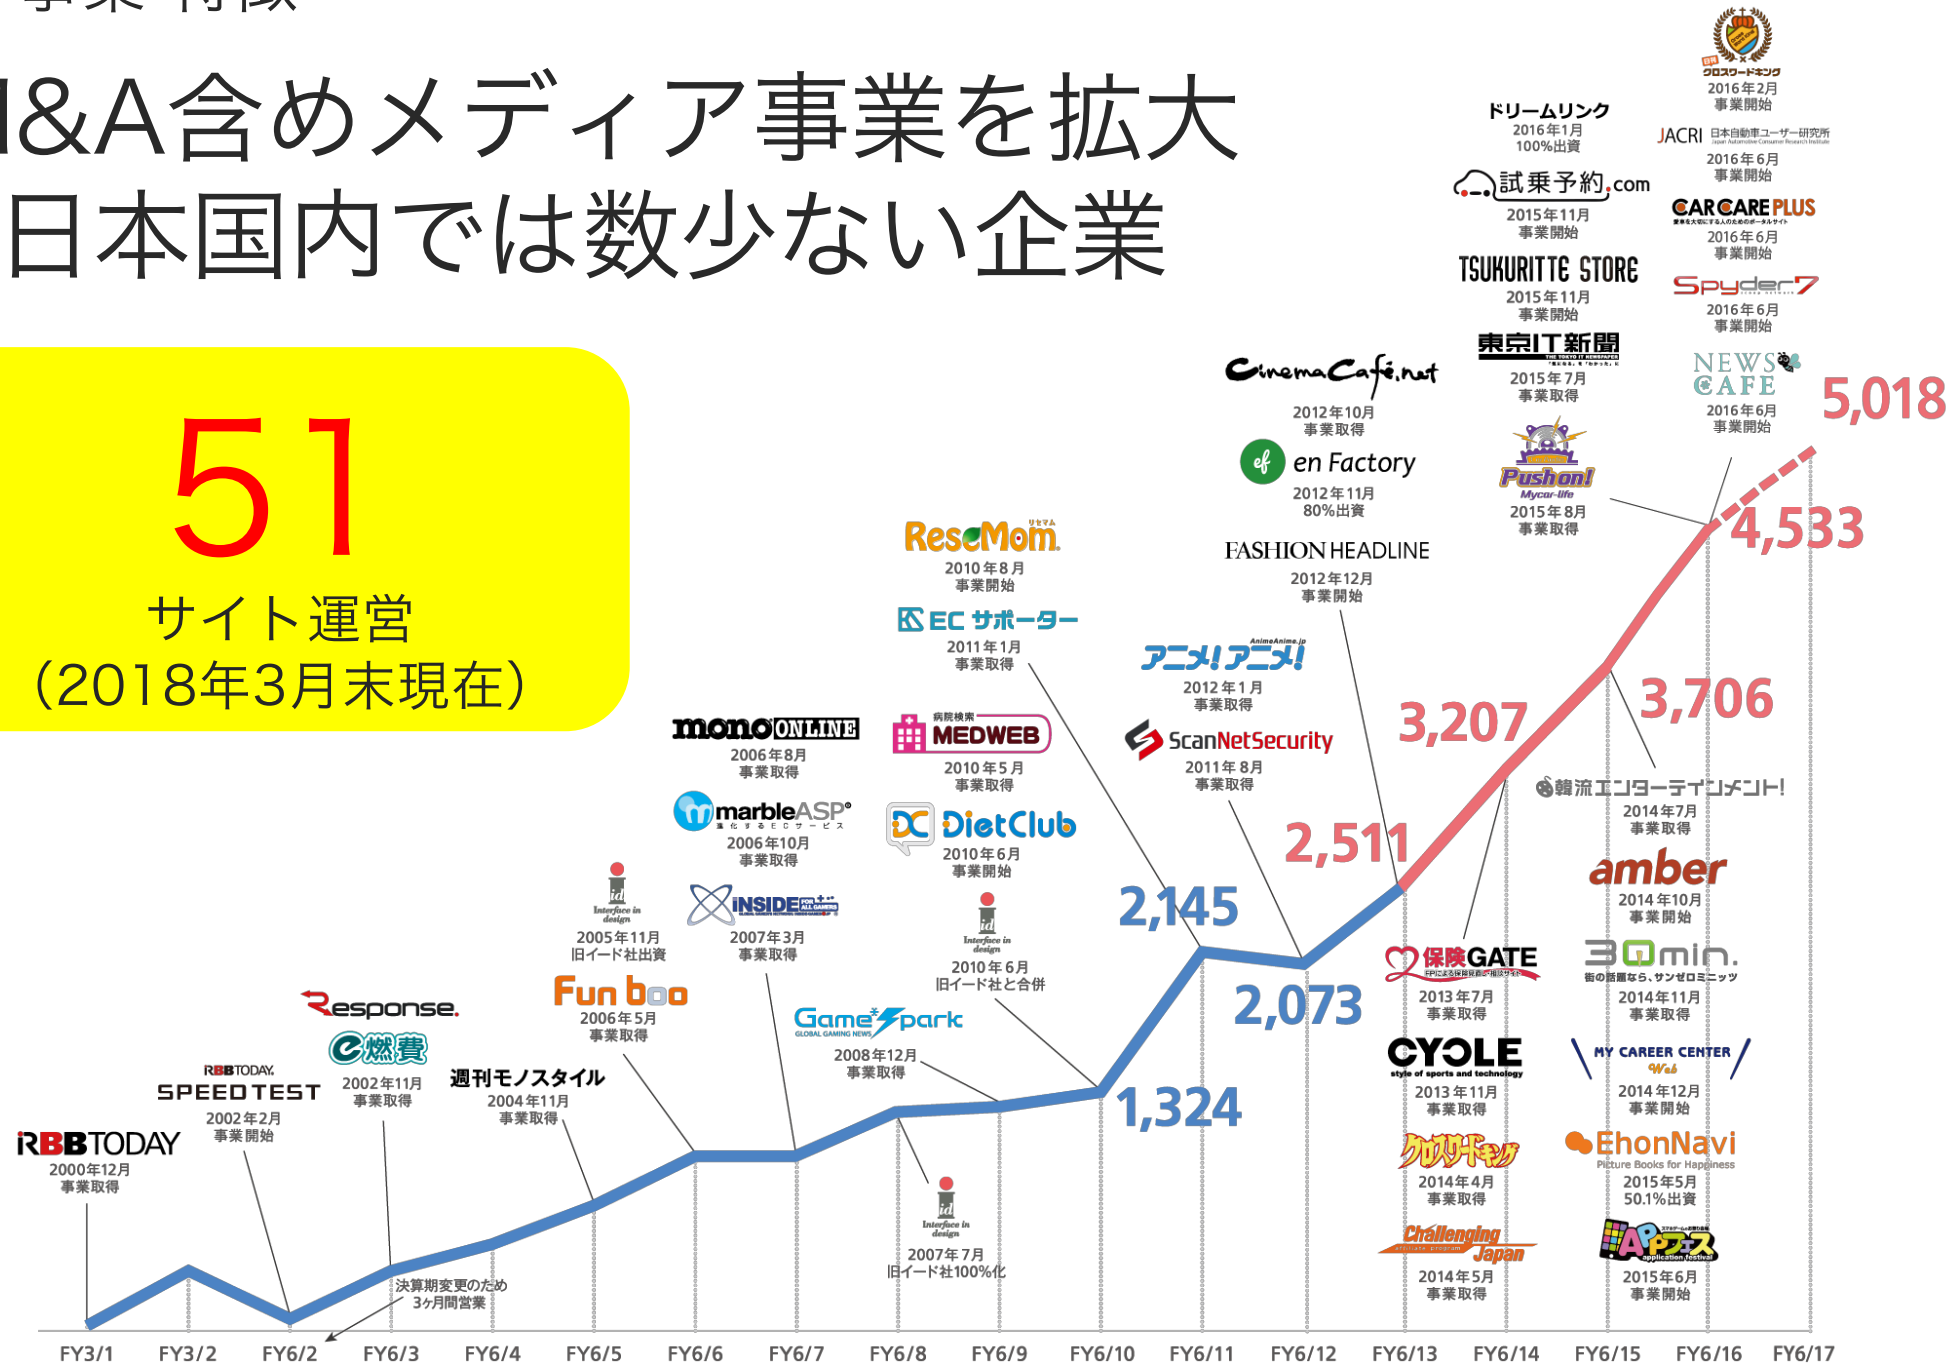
I&A含めメディア事業を拡大
日本国内では数少ない企業

51
サイト運営
(2018年3月末現在)

5,018
4,533
3,706
3,207
2,511
2,145
2,073
1,324

RBBTODAY
2000年12月
事業取得

RBBTODAY SPEEDTEST
2002年2月
事業開始

Response.
e燃費
2002年11月
事業取得

週刊モノスタイル
2004年11月
事業取得

決算期変更のため
3ヶ月間営業

Fun boo
2006年5月
事業取得

Interface in design
2005年11月
旧イード社出資

monoONLINE
2006年8月
事業取得

marbleASP
2006年10月
事業取得

INSIDE
2007年3月
事業取得

Interface in design
2007年7月
旧イード社100%化

GameSpark
2008年12月
事業取得

ReseMom
2010年8月
事業開始

EC サポーター
2011年1月
事業取得

MEDWEB
2010年5月
事業取得

DietClub
2010年6月
事業開始

Interface in design
2010年6月
旧イード社と合併

アニメ!アニメ!
2012年1月
事業取得

ScanNetSecurity
2011年8月
事業取得

CinemaCafe.net
2012年10月
事業取得

en Factory
2012年11月
80%出資

FASHION HEADLINE
2012年12月
事業開始

保険GATE
2013年7月
事業取得

CYCLE
2013年11月
事業取得

クロスワードキング
2014年4月
事業取得

Challenging Japan
2014年5月
事業取得

韓流エンターテインメント!
2014年7月
事業取得

amber
2014年10月
事業開始

30min.
2014年11月
事業取得

MY CAREER CENTER
2014年12月
事業開始

EhonNavi
2015年5月
50.1%出資

APアワード
2015年6月
事業開始

ドリームリンク
2016年1月
100%出資

試乗予約.com
2015年11月
事業開始

TSUKURITTE STORE
2015年11月
事業開始

東京IT新聞
2015年7月
事業取得

Push on! Mycar-life
2015年8月
事業取得

クロスワードキング
2016年2月
事業開始

JACRI 日本自動車ユーザー研究所
2016年6月
事業開始

CAR CARE PLUS
2016年6月
事業開始

Spyder7
2016年6月
事業開始

NEWS CAFE
2016年6月
事業開始

FY3/1 FY3/2 FY6/2 FY6/3 FY6/4 FY6/5 FY6/6 FY6/7 FY6/8 FY6/9 FY6/10 FY6/11 FY6/12 FY6/13 FY6/14 FY6/15 FY6/16 FY6/17